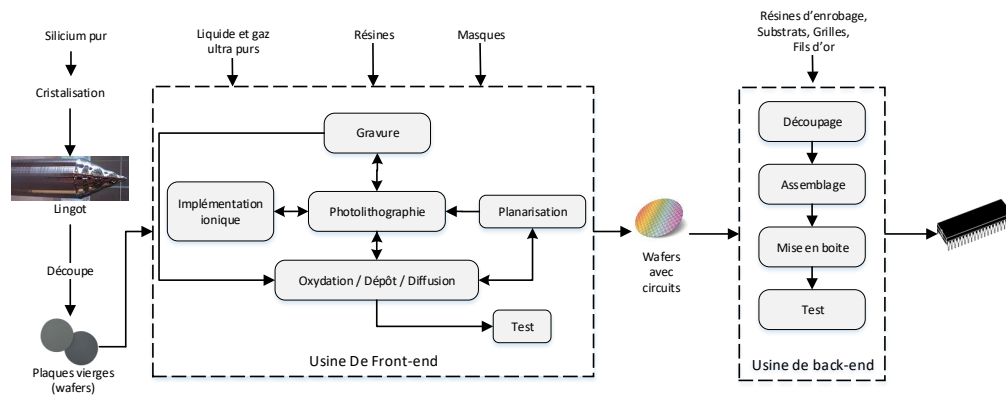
Silicium pur

Cristalisation

Lingot

Découpe

Plaques vierges (wafers)

Liquide et gaz ultra purs

Résines

Masques

Gravure

Implémentation ionique

Photolithographie

Planarisation

Oxydation / Dépôt / Diffusion

Test

Usine De Front-end

Wafers avec circuits

Résines d'enrobage, Substrats, Grilles, Fils d'or

Découpage

Assemblage

Mise en boite

Test

Usine de back-end